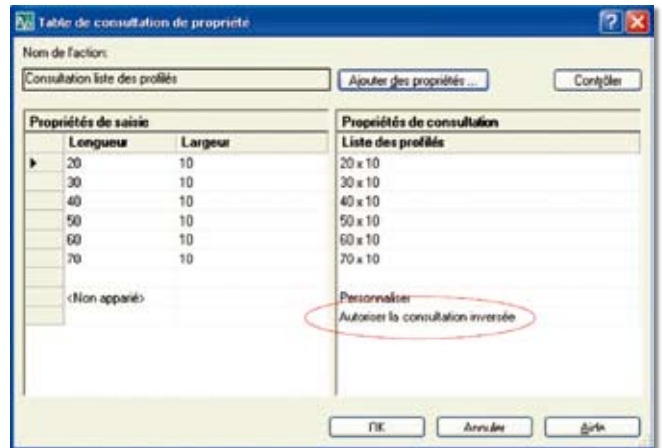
Table de consultation de propriété

Nom de l'action:

Consultation liste des profilés

Ajouter des propriétés ...

Contrôler

Propriétés de saisie

| Longueur | Largeur |
|---|---|
| 20 | 10 |
| 30 | 10 |
| 40 | 10 |
| 50 | 10 |
| 60 | 10 |
| 70 | 10 |
| <Non apparié> | |

Propriétés de consultation

| Liste des profilés |
|---|
| 20 x 10 |
| 30 x 10 |
| 40 x 10 |
| 50 x 10 |
| 60 x 10 |
| 70 x 10 |
| Personnaliser |
| Autoriser la consultation inversée |

OK

Annuler

Aide